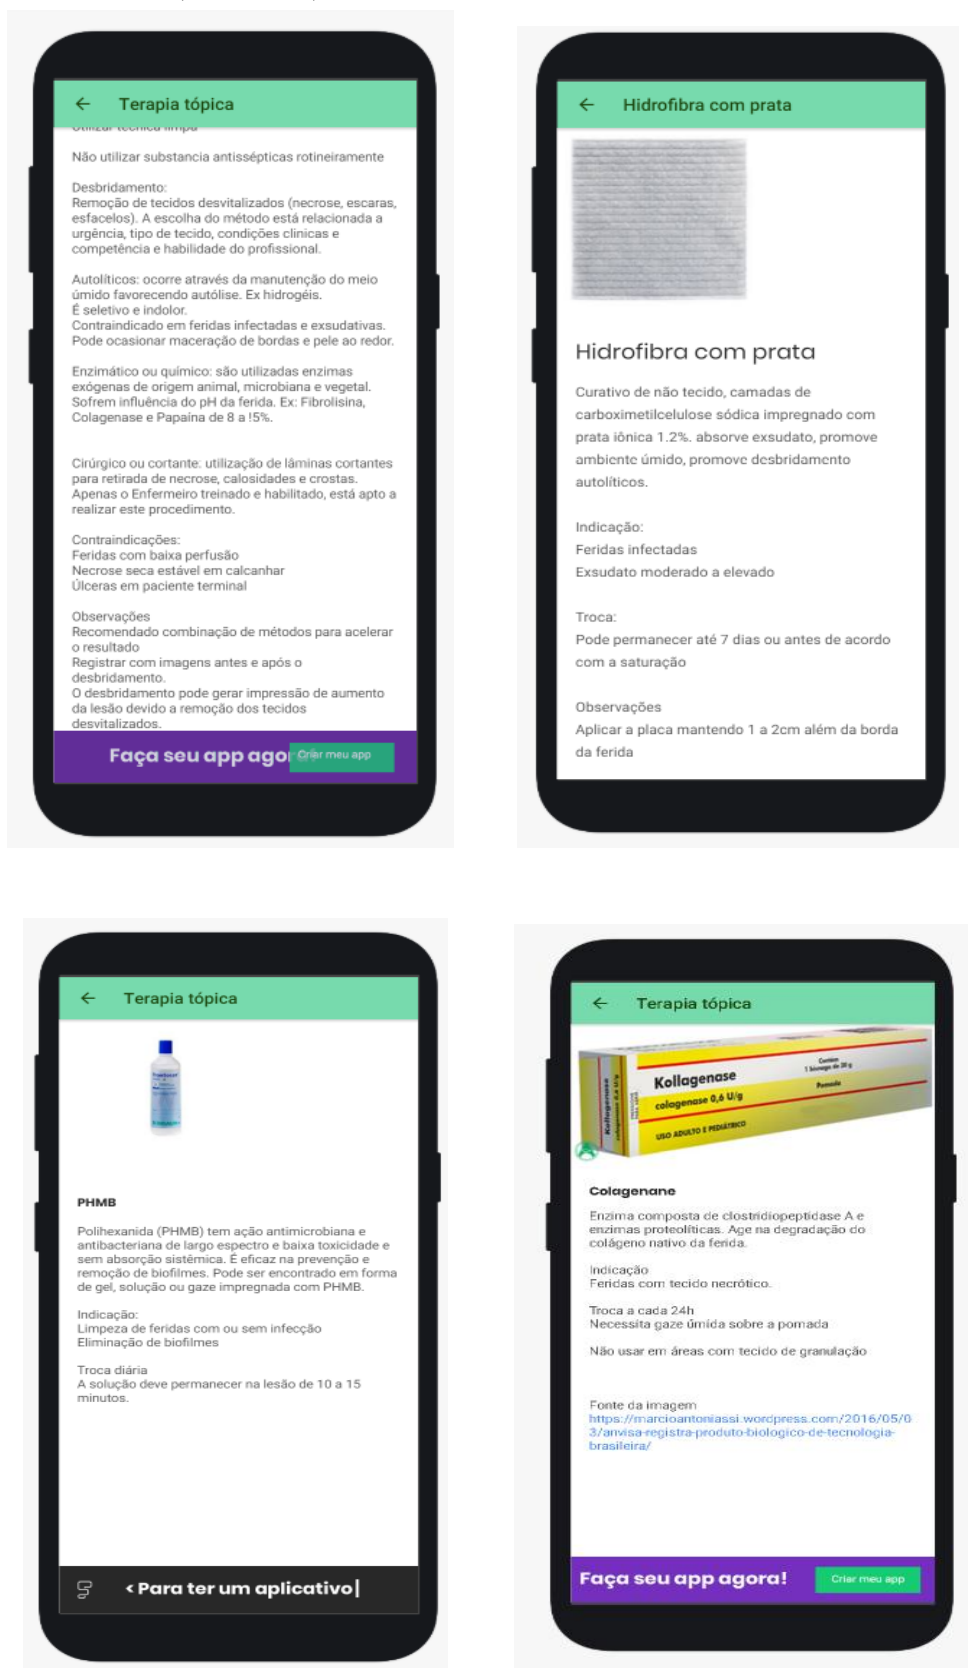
Terapia tópica

Utilizar técnica limpa

Não utilizar substancia antissépticas rotineiramente

Desbridamento:
Remoção de tecidos desvitalizados (necrose, escaras, esfacelos). A escolha do método está relacionada a urgência, tipo de tecido, condições clinicas e competência e habilidade do profissional.

Autolíticos: ocorre através da manutenção do meio úmido favorecendo autólise. Ex hidrogéis.
É seletivo e indolor.
Contraindicado em feridas infectadas e exsudativas.
Pode ocasionar maceração de bordas e pele ao redor.

Enzimático ou químico: são utilizadas enzimas exógenas de origem animal, microbiana e vegetal. Sofrem influência do pH da ferida. Ex: Fibrolisina, Colagenase e Papaína de 8 a !5%.

Cirúrgico ou cortante: utilização de lâminas cortantes para retirada de necrose, calosidades e crostas.
Apenas o Enfermeiro treinado e habilitado, está apto a realizar este procedimento.

Contraindicações:
Feridas com baixa perfusão
Necrose seca estável em calcanhar
Úlceras em paciente terminal

Observações
Recomendado combinação de métodos para acelerar o resultado
Registrar com imagens antes e após o desbridamento.
O desbridamento pode gerar impressão de aumento da lesão devido a remoção dos tecidos desvitalizados.

Faça seu app agor Criar meu app

Hidrofibra com prata

Hidrofibra com prata

Curativo de não tecido, camadas de carboximetilcelulose sódica impregnado com prata iônica 1.2%. absorve exsudato, promove ambiente úmido, promove desbridamento autolíticos.

Indicação:
Feridas infectadas
Exsudato moderado a elevado

Troca:
Pode permanecer até 7 dias ou antes de acordo com a saturação

Observações
Aplicar a placa mantendo 1 a 2cm além da borda da ferida

Terapia tópica

PHMB

Polihexanida (PHMB) tem ação antimicrobiana e antibacteriana de largo espectro e baixa toxicidade e sem absorção sistêmica. É eficaz na prevenção e remoção de biofilmes. Pode ser encontrado em forma de gel, solução ou gaze impregnada com PHMB.

Indicação:
Limpeza de feridas com ou sem infecção
Eliminação de biofilmes

Troca diária
A solução deve permanecer na lesão de 10 a 15 minutos.

< Para ter um aplicativo|

Terapia tópica

Kollagenase
colagenase 0,6 U/g
Contém 1 bisnaga de 30 g
Pomada
USO ADULTO E PEDIÁTRICO

Colagenase

Enzima composta de clostridiopeptidase A e enzimas proteolíticas. Age na degradação do colágeno nativo da ferida.

Indicação
Feridas com tecido necrótico.

Troca a cada 24h
Necessita gaze úmida sobre a pomada

Não usar em áreas com tecido de granulação

Fonte da imagem
https://marcioantoniassi.wordpress.com/2016/05/03/anvisa-registra-produto-biologico-de-tecnologia-brasileira/

Faça seu app agora! Criar meu app